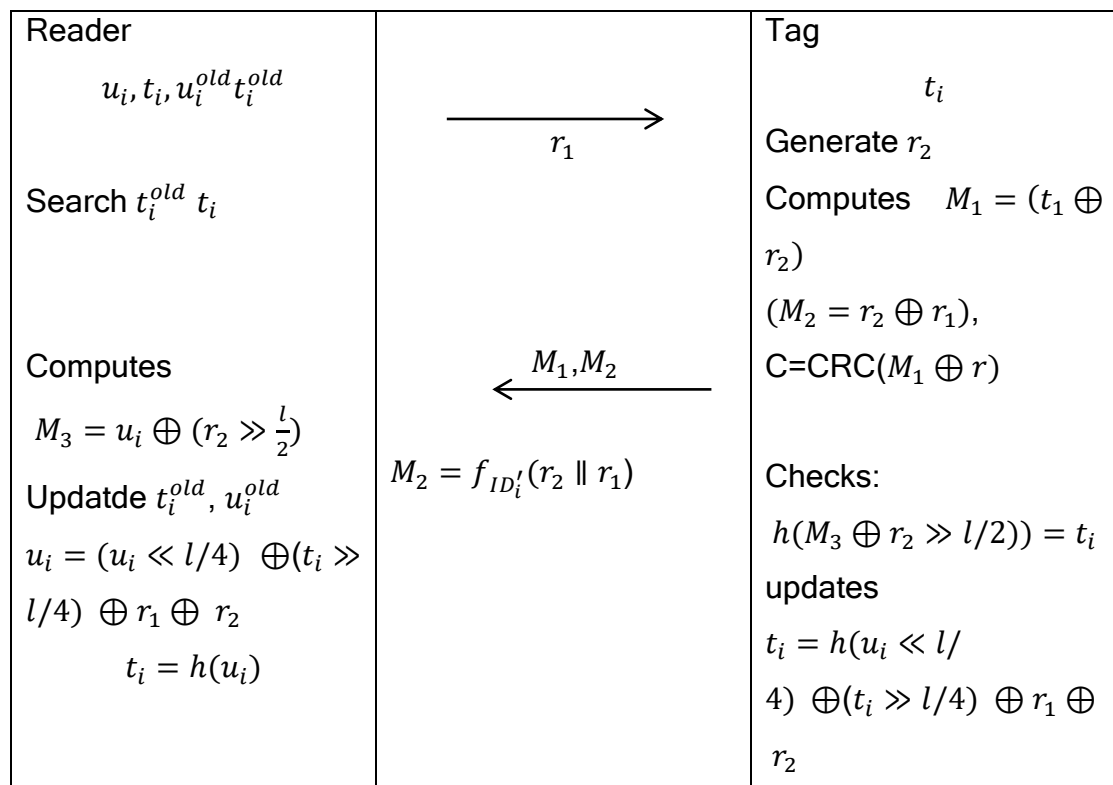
| Reader | | Tag |
|---|---|---|
| $u_i, t_i, u_i^{old} t_i^{old}$<br>Search $t_i^{old}$ $t_i$<br><br>Computes<br>$M_3 = u_i \oplus (r_2 \gg \frac{l}{2})$<br>Updatde $t_i^{old}$, $u_i^{old}$<br>$u_i = (u_i \ll l/4) \oplus (t_i \gg l/4) \oplus r_1 \oplus r_2$<br>$t_i = h(u_i)$ | $r_1$<br><br>$M_1$,$M_2$<br><br>$M_2 = f_{ID_i'}(r_2 \parallel r_1)$ | $t_i$<br>Generate $r_2$<br>Computes $M_1 = (t_1 \oplus r_2)$<br>$(M_2 = r_2 \oplus r_1)$,<br>C=CRC($M_1 \oplus r$)<br><br>Checks:<br>$h(M_3 \oplus r_2 \gg l/2)) = t_i$<br>updates<br>$t_i = h(u_i \ll l/4) \oplus (t_i \gg l/4) \oplus r_1 \oplus r_2$ |